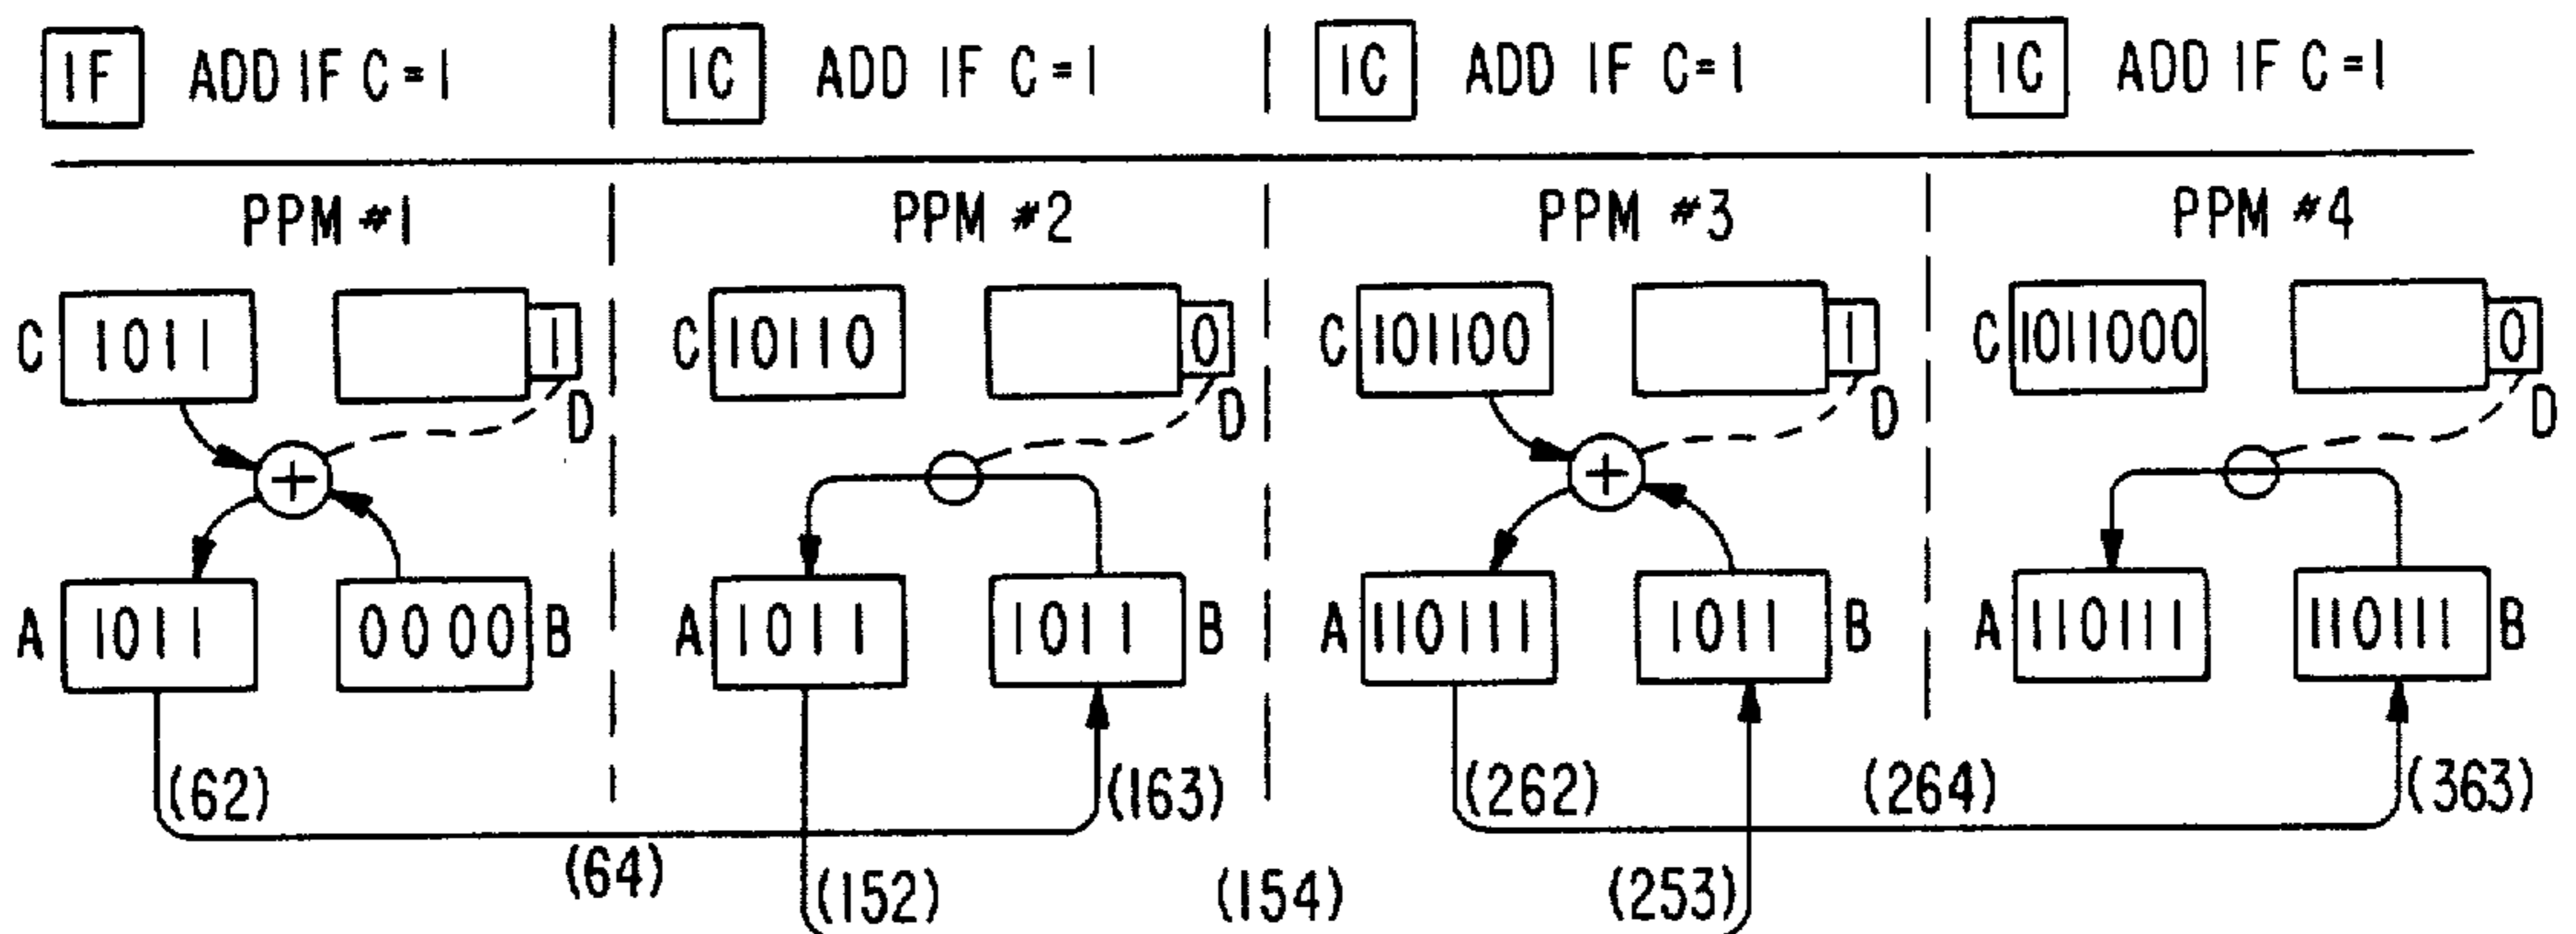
IF ADD IF C=1
IC ADD IF C=1
IC ADD IF C=1
IC ADD IF C=1

PPM #1
C 1011
1
D
+
A 1011
0000 B
(62)

PPM #2
C 10110
0
D
A 1011
1011 B
(163)
(64)
(152)

PPM #3
C 101100
1
D
+
A 110111
1011 B
(262)
(154)
(253)

PPM #4
C 1011000
0
D
A 110111
110111 B
(264)
(363)